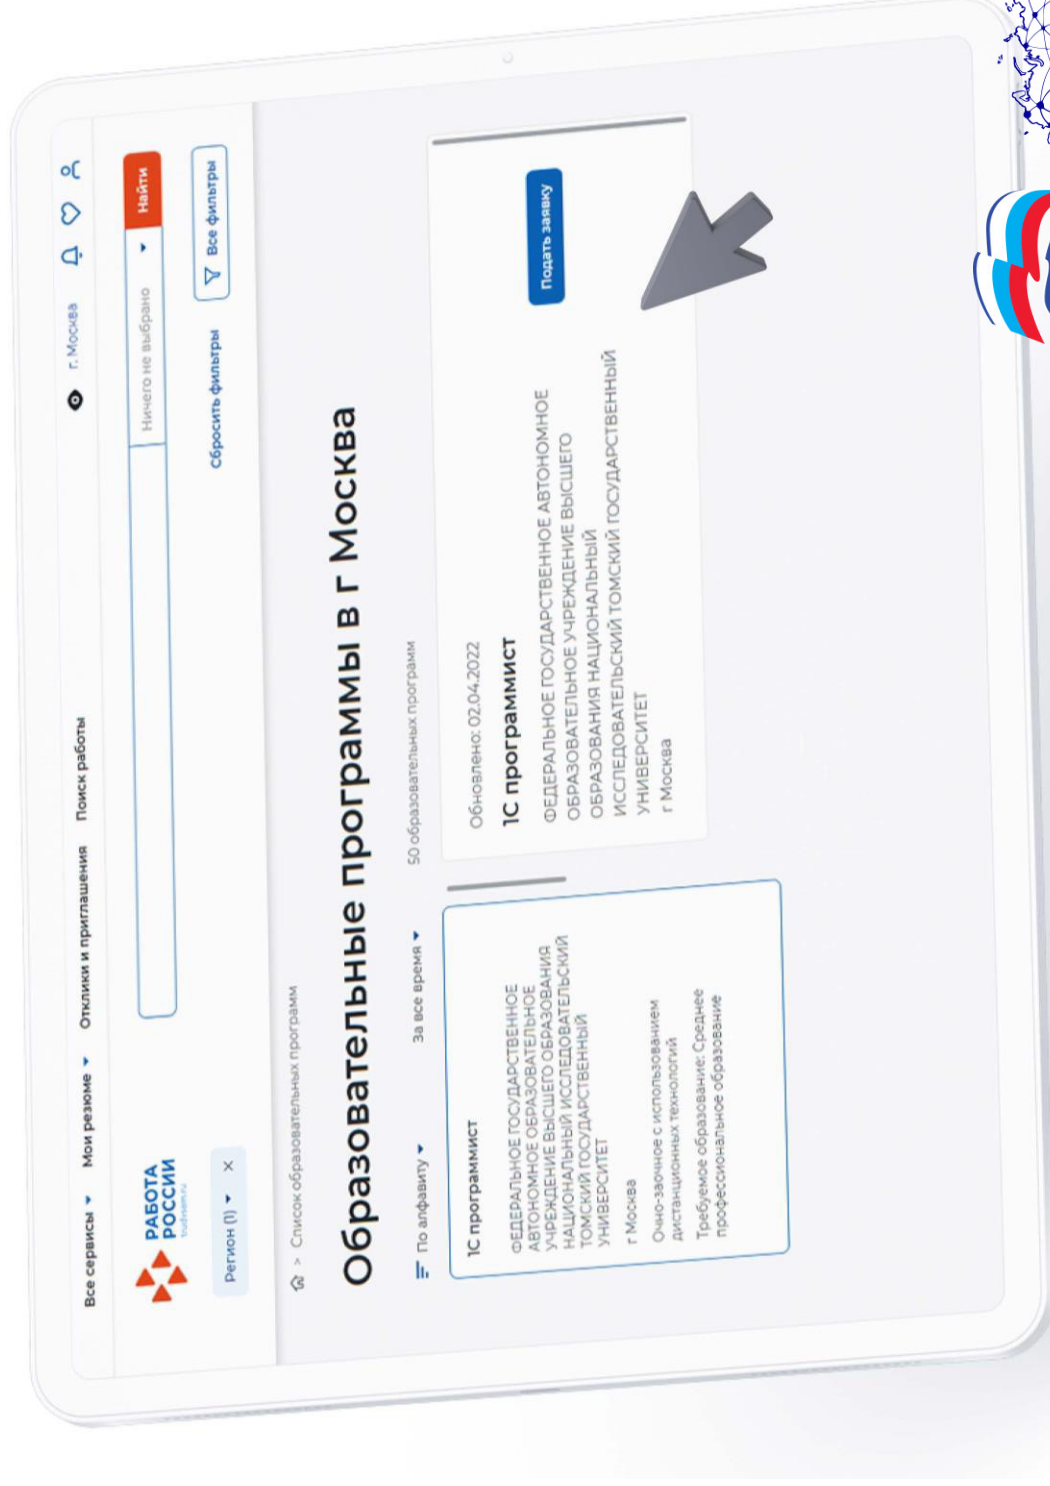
Все сервисы ▾ Мои резюме ▾ Отклики и приглашения Поиск работы

г. Москва

РАБОТА РОССИИ trudvsem.ru

Ничего не выбрано ▾ Найти

Регион (1) ▾ ✕

Сбросить фильтры Все фильтры

⌂ > Список образовательных программ

Образовательные программы в г Москва

По алфавиту ▾ За все время ▾ 50 образовательных программ

1С программист

ФЕДЕРАЛЬНОЕ ГОСУДАРСТВЕННОЕ АВТОНОМНОЕ ОБРАЗОВАТЕЛЬНОЕ УЧРЕЖДЕНИЕ ВЫСШЕГО ОБРАЗОВАНИЯ НАЦИОНАЛЬНЫЙ ИССЛЕДОВАТЕЛЬСКИЙ ТОМСКИЙ ГОСУДАРСТВЕННЫЙ УНИВЕРСИТЕТ

г Москва

Очно-заочное с использованием дистанционных технологий

Требуемое образование: Среднее профессиональное образование

Обновлено: 02.04.2022

1С программист

ФЕДЕРАЛЬНОЕ ГОСУДАРСТВЕННОЕ АВТОНОМНОЕ ОБРАЗОВАТЕЛЬНОЕ УЧРЕЖДЕНИЕ ВЫСШЕГО ОБРАЗОВАНИЯ НАЦИОНАЛЬНЫЙ ИССЛЕДОВАТЕЛЬСКИЙ ТОМСКИЙ ГОСУДАРСТВЕННЫЙ УНИВЕРСИТЕТ

г Москва

Подать заявку